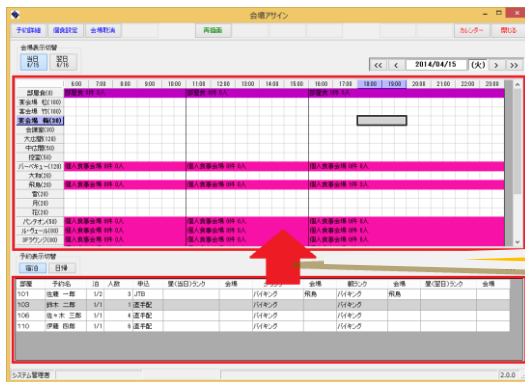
会場アサイン

予約詳細 個食設定 会場取消 再描画 カレンダー 閉じる

会場表示切替
当日 4/15 翌日 4/16

<< < 2014/04/15 (火) > >>

| | 6:00 | 7:00 | 8:00 | 9:00 | 10:00 | 11:00 | 12:00 | 13:00 | 14:00 | 15:00 | 16:00 | 17:00 | 18:00 | 19:00 | 20:00 | 21:00 | 22:00 | 23:00 |
|---|---|---|---|---|---|---|---|---|---|---|---|---|---|---|---|---|---|---|
| 部屋食(0) | 部屋食 0件 0人 | | | | | | 部屋食 0件 0人 | | | | | | 部屋食 0件 0人 | | | | | |
| 宴会場 松(100) | | | | | | | | | | | | | | | | | | |
| 宴会場 竹(100) | | | | | | | | | | | | | | | | | | |
| 宴会場 梅(30) | | | | | | | | | | | | | | | | | | |
| 会議室(30) | | | | | | | | | | | | | | | | | | |
| 大広間(120) | | | | | | | | | | | | | | | | | | |
| 中広間(50) | | | | | | | | | | | | | | | | | | |
| 役室(50) | | | | | | | | | | | | | | | | | | |
| バーベキュー(120) | 個人食事会場 0件 0人 | | | | | | 個人食事会場 0件 0人 | | | | | | 個人食事会場 0件 0人 | | | | | |
| 大和(30) | | | | | | | | | | | | | | | | | | |
| 飛鳥(30) | 個人食事会場 0件 0人 | | | | | | 個人食事会場 0件 0人 | | | | | | 個人食事会場 0件 0人 | | | | | |
| 雪(20) | | | | | | | | | | | | | | | | | | |
| 月(20) | | | | | | | | | | | | | | | | | | |
| 花(20) | | | | | | | | | | | | | | | | | | |
| バンケット(50) | 個人食事会場 0件 0人 | | | | | | 個人食事会場 0件 0人 | | | | | | 個人食事会場 0件 0人 | | | | | |
| ルーヴェール(80) | 個人食事会場 0件 0人 | | | | | | 個人食事会場 0件 0人 | | | | | | 個人食事会場 0件 0人 | | | | | |
| ジラウン(200) | 個人食事会場 0件 0人 | | | | | | 個人食事会場 0件 0人 | | | | | | 個人食事会場 0件 0人 | | | | | |

予約表示切替
宿泊 日帰

| 部屋 | 予約名 | 泊 | 人数 | 申込 | 昼(当日)ランク | 会場 | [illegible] | 会場 | 朝ランク | 会場 | 昼(翌日)ランク | 会場 |
|---|---|---|---|---|---|---|---|---|---|---|---|---|
| 101 | 佐藤 一郎 | 1/2 | 3 | JTB | | | バイキング | 飛鳥 | バイキング | 飛鳥 | | |
| 103 | 鈴木 二郎 | 1/1 | 5 | 直手配 | | | バイキング | | バイキング | | | |
| 106 | 佐々木 三郎 | 1/1 | 1 | 直手配 | | | バイキング | | バイキング | | | |
| 110 | 伊藤 四郎 | 1/1 | 6 | 直手配 | | | バイキング | | バイキング | | | |

システム管理者 2.0.0